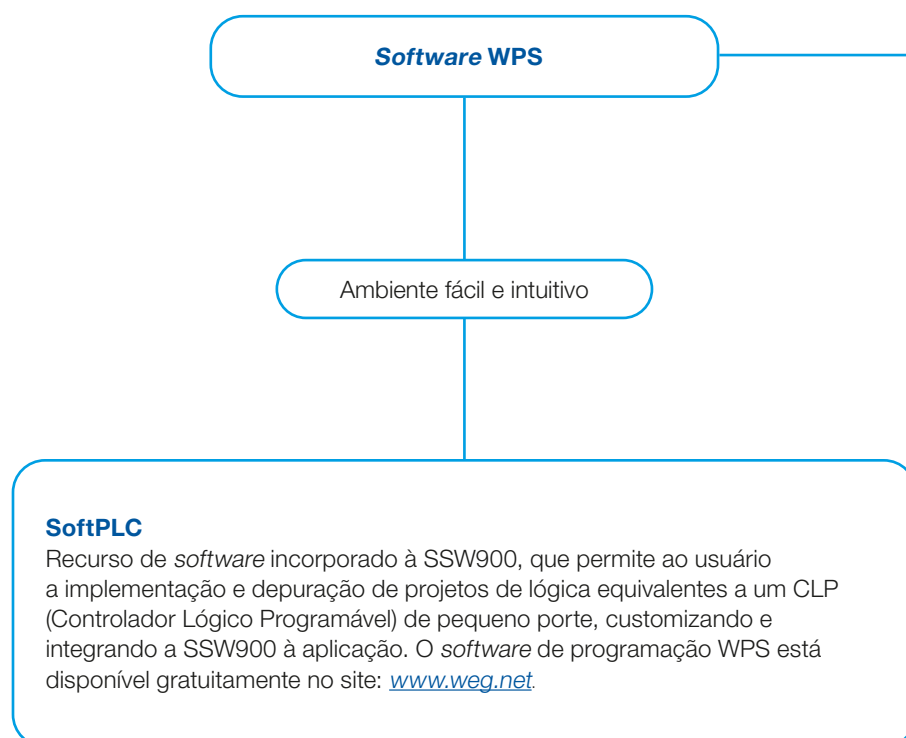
Software WPS

Ambiente fácil e intuitivo

SoftPLC
Recurso de software incorporado à SSW900, que permite ao usuário a implementação e depuração de projetos de lógica equivalentes a um CLP (Controlador Lógico Programável) de pequeno porte, customizando e integrando a SSW900 à aplicação. O software de programação WPS está disponível gratuitamente no site: www.weg.net.